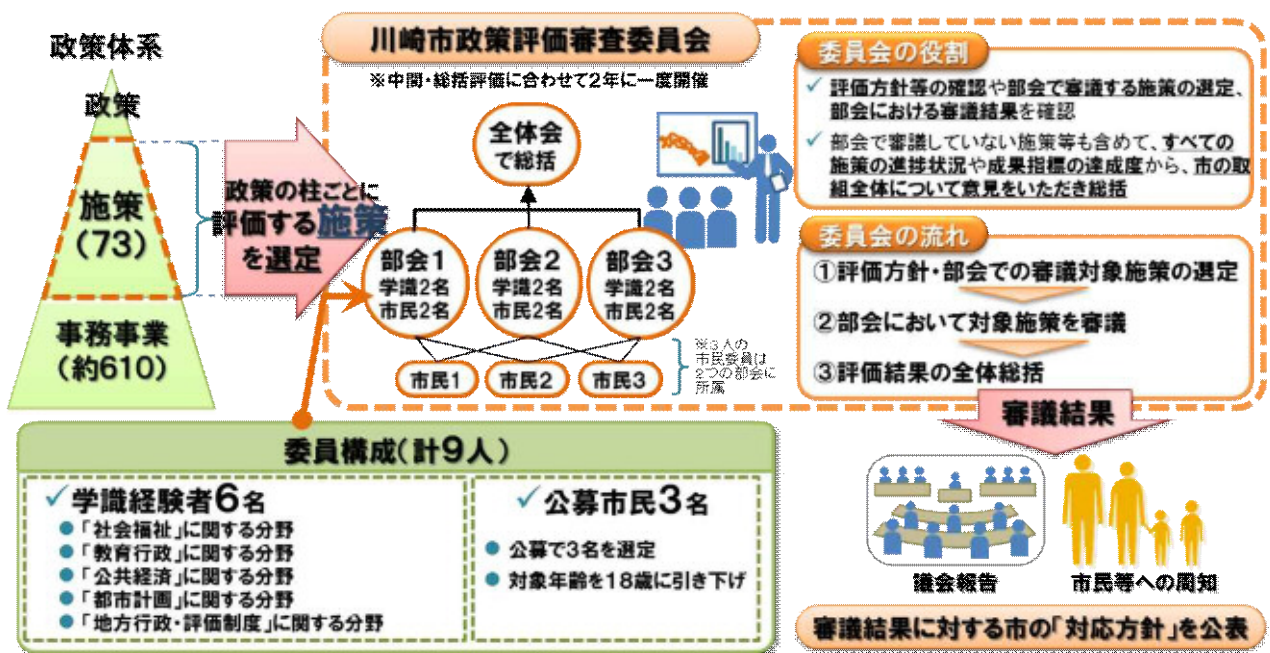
政策体系

政策

施策
(73)

事務事業
(約610)

政策の柱ごとに評価する施策を選定

川崎市政策評価審査委員会

※中間・総括評価に合わせて2年に一度開催

全体会で総括

部会1
学識2名
市民2名

部会2
学識2名
市民2名

部会3
学識2名
市民2名

市民1　市民2　市民3

※3人の市民委員は2つの部会に所属

委員会の役割

✓ 評価方針等の確認や部会で審議する施策の選定、部会における審議結果を確認

✓ 部会で審議していない施策等も含めて、すべての施策の進捗状況や成果指標の達成度から、市の取組全体について意見をいただき総括

委員会の流れ

①評価方針・部会での審議対象施策の選定

②部会において対象施策を審議

③評価結果の全体総括

審議結果

議会報告　市民等への周知

審議結果に対する市の「対応方針」を公表

委員構成(計9人)

✓ 学識経験者6名
● 「社会福祉」に関する分野
● 「教育行政」に関する分野
● 「公共経済」に関する分野
● 「都市計画」に関する分野
● 「地方行政・評価制度」に関する分野

✓ 公募市民3名
● 公募で3名を選定
● 対象年齢を18歳に引き下げ